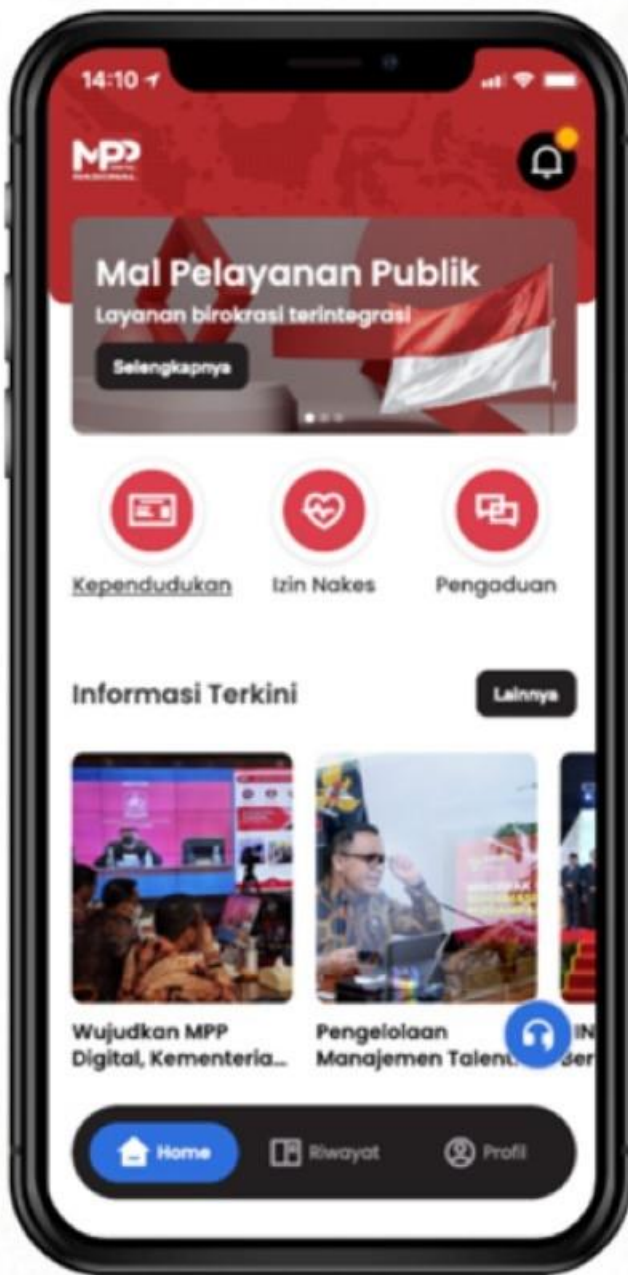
14:10

MPP

Mal Pelayanan Publik

Layanan birokrasi terintegrasi

Selengkapnya

Kependudukan

Izin Nakes

Pengaduan

Informasi Terkini

Lainnya

Wujudkan MPP Digital, Kementeria...

Pengelolaan Manajemen Talent...

IN Ser

Home

Riwayat

Profil